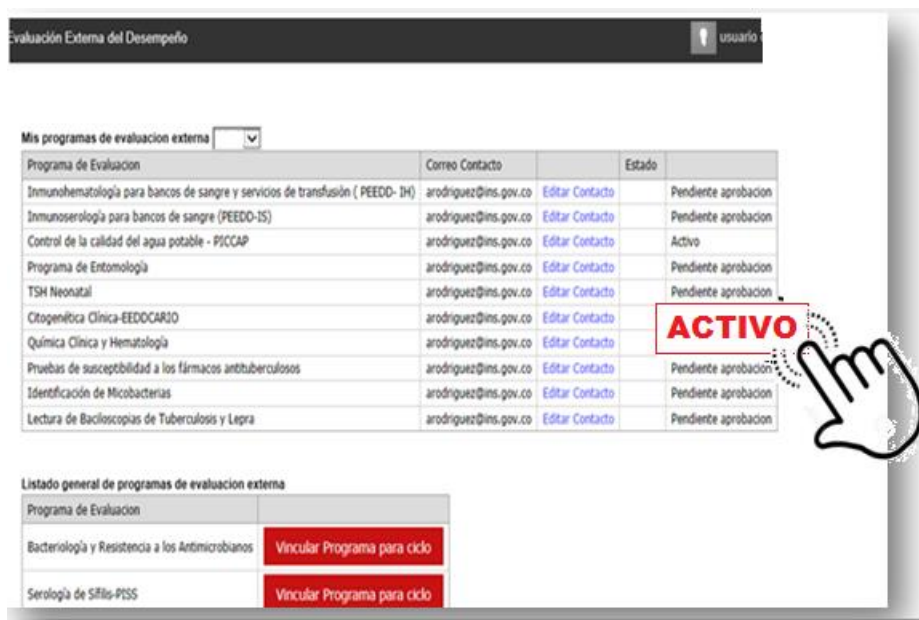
valuación Externa del Desempeño

usuario

Mis programas de evaluacion externa

| Programa de Evaluacion | Correo Contacto | | Estado | |
|---|---|---|---|---|
| Inmunohematología para bancos de sangre y servicios de transfusión ( PEEDD- IH) | arodriguez@ins.gov.co | Editar Contacto | | Pendiente aprobacion |
| Inmunoserología para bancos de sangre (PEEDD-IS) | arodriguez@ins.gov.co | Editar Contacto | | Pendiente aprobacion |
| Control de la calidad del agua potable - PICCAP | arodriguez@ins.gov.co | Editar Contacto | | Activo |
| Programa de Entomología | arodriguez@ins.gov.co | Editar Contacto | | Pendiente aprobacion |
| TSH Neonatal | arodriguez@ins.gov.co | Editar Contacto | | Pendiente aprobacion |
| Citogenética Clínica-EEDDCARIO | arodriguez@ins.gov.co | Editar Contacto | | |
| Química Clínica y Hematología | arodriguez@ins.gov.co | Editar Contacto | | |
| Pruebas de susceptibilidad a los fármacos antituberculosos | arodriguez@ins.gov.co | Editar Contacto | | Pendiente aprobacion |
| Identificación de Micobacterias | arodriguez@ins.gov.co | Editar Contacto | | Pendiente aprobacion |
| Lectura de Baciloscopias de Tuberculosis y Lepra | arodriguez@ins.gov.co | Editar Contacto | | Pendiente aprobacion |

ACTIVO

Listado general de programas de evaluacion externa

| Programa de Evaluacion | |
|---|---|
| Bacteriología y Resistencia a los Antimicrobianos | Vincular Programa para ciclo |
| Serología de Sífilis-PISS | Vincular Programa para ciclo |